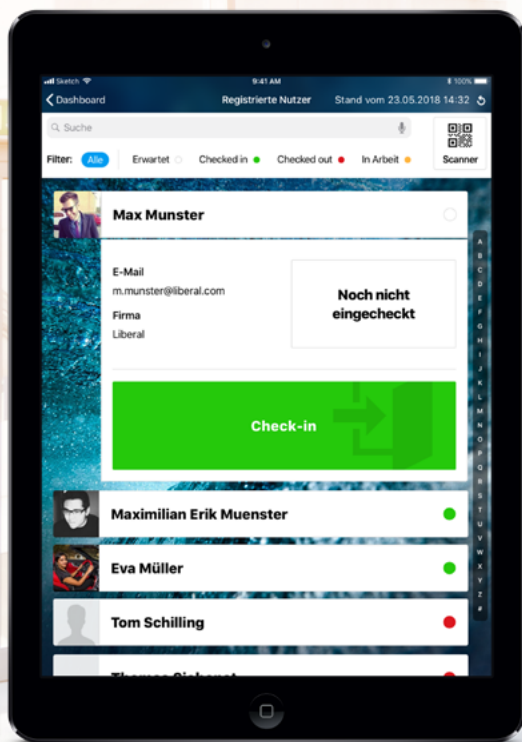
Sketch 9:41 AM 100%

Dashboard Registrierte Nutzer Stand vom 23.05.2018 14:32

Suche

Scanner

Filter: Alle Erwartet Checked in Checked out In Arbeit

Max Munster

E-Mail
m.munster@liberal.com
Firma
Liberal

Noch nicht eingecheckt

Check-in

A B C D E F G H I J K L M N O P Q R S T U V W X Y Z #

Maximilian Erik Muenster

Eva Müller

Tom Schilling

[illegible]